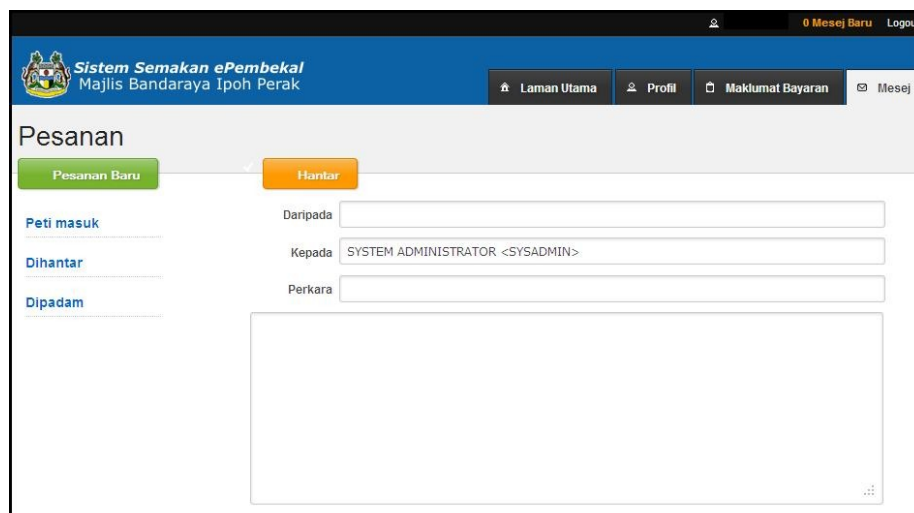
0 Mesej Baru Logou

Sistem Semakan ePembekal
Majlis Bandaraya Ipoh Perak

Laman Utama
Profil
Maklumat Bayaran
Mesej

Pesanan

Pesanan Baru

Hantar

Peti masuk

Dihantar

Dipadam

Daripada

Kepada SYSTEM ADMINISTRATOR <SYSADMIN>

Perkara